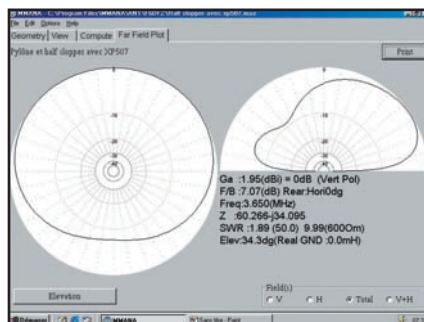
MMANA - C:\Program Files\MMANA\ANT\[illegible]\ball clapper avec xp507.maa
File Edit Options Help
Geometry | View | Compute | Far Field Plot
Pylône et half slopper avec XP507
Print
Ga :1.95(dBi) = 0dB (Vert Pol)
F/B :7.07(dB) Rear:Hori0dg
Freq:3.650(MHz)
Z :60.266-j34.095
SWR :1.89 (50.0) 9.99(600Om)
Elev:34.3dg(Real GND :0.0mH)
Elevation
Field(s)
V
H
Total
V+H
Démarrer
MMANA
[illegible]